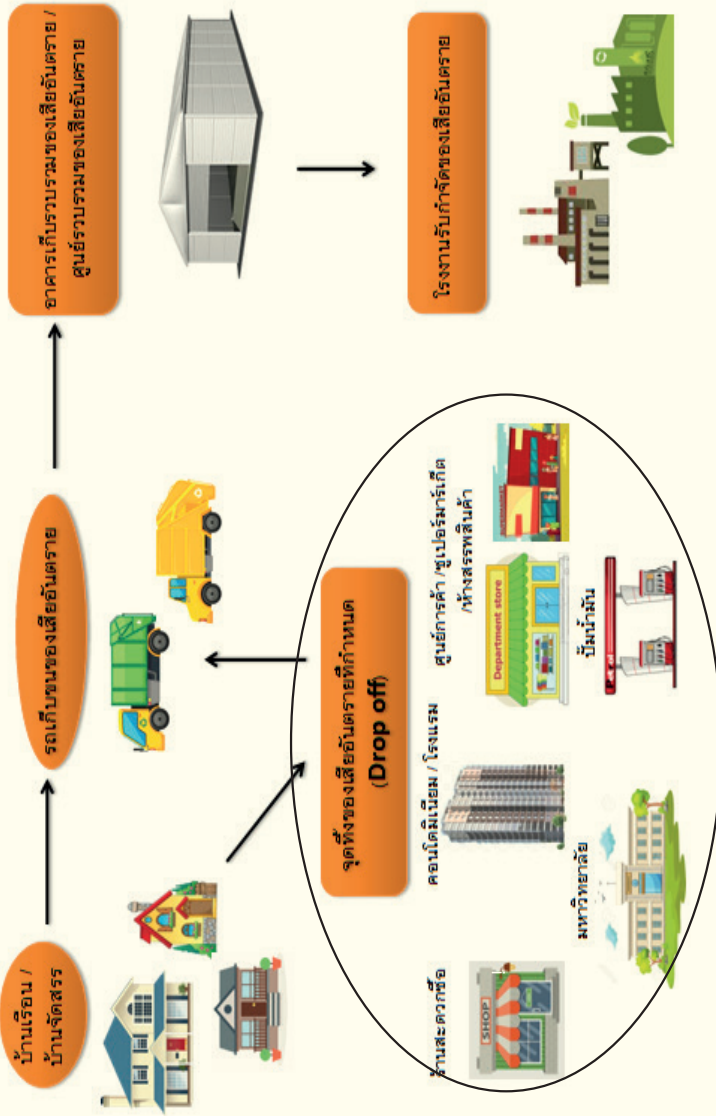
บ้านเรือน / บ้านจัดสรร

รถเก็บขนของเสียอันตราย

อาคารเก็บรวบรวมของเสียอันตราย / ศูนย์รวบรวมของเสียอันตราย

โรงงานรับกำจัดของเสียอันตราย

จุดทิ้งของเสียอันตรายที่กำหนด (Drop off)

ร้านสะดวกซื้อ

SHOP

คอนโดมิเนียม / โรงแรม

มหาวิทยาลัย

ศูนย์การค้า / ซูเปอร์มาร์เก็ต /ห้างสรรพสินค้า

Department store

ปั๊มน้ำมัน